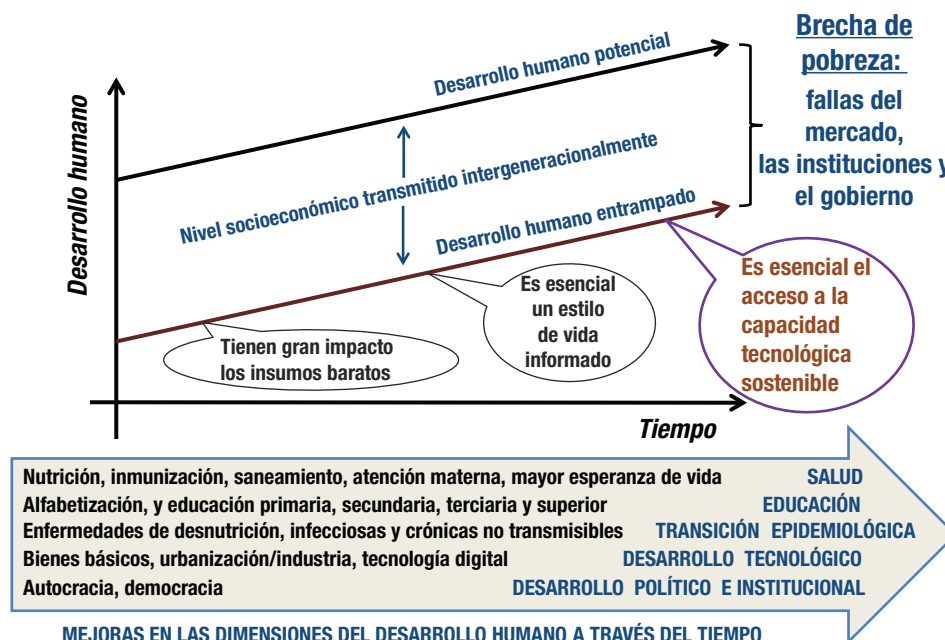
Brecha de pobreza:
fallas del mercado, las instituciones y el gobierno

Desarrollo humano

Desarrollo humano potencial

Nivel socioeconómico transmitido intergeneracionalmente

Desarrollo humano entrampado

Es esencial un estilo de vida informado

Es esencial el acceso a la capacidad tecnológica sostenible

Tienen gran impacto los insumos baratos

Tiempo

Nutrición, inmunización, saneamiento, atención materna, mayor esperanza de vida SALUD
Alfabetización, y educación primaria, secundaria, terciaria y superior EDUCACIÓN
Enfermedades de desnutrición, infecciosas y crónicas no transmisibles TRANSICIÓN EPIDEMIOLÓGICA
Bienes básicos, urbanización/industria, tecnología digital DESARROLLO TECNOLÓGICO
Autocracia, democracia DESARROLLO POLÍTICO E INSTITUCIONAL

MEJORAS EN LAS DIMENSIONES DEL DESARROLLO HUMANO A TRAVÉS DEL TIEMPO